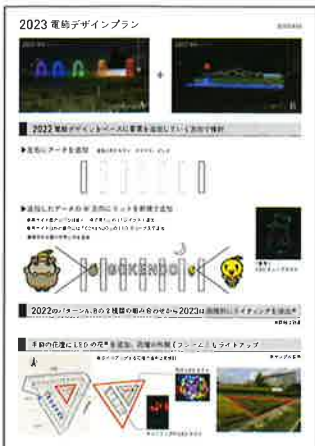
2023 電飾デザインプラン

2022 電飾デザインベースに要素を追加していく方向で検討

▶左右にアーチを追加

▶追加したアーチの III 文字にロゴを新規で追加

GOKENDO

2022のパターンA・Bの2種類の組み合わせから2023は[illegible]ライティングを提案

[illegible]の花壇にLED の花を追加、花壇の外側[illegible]をライトアップ